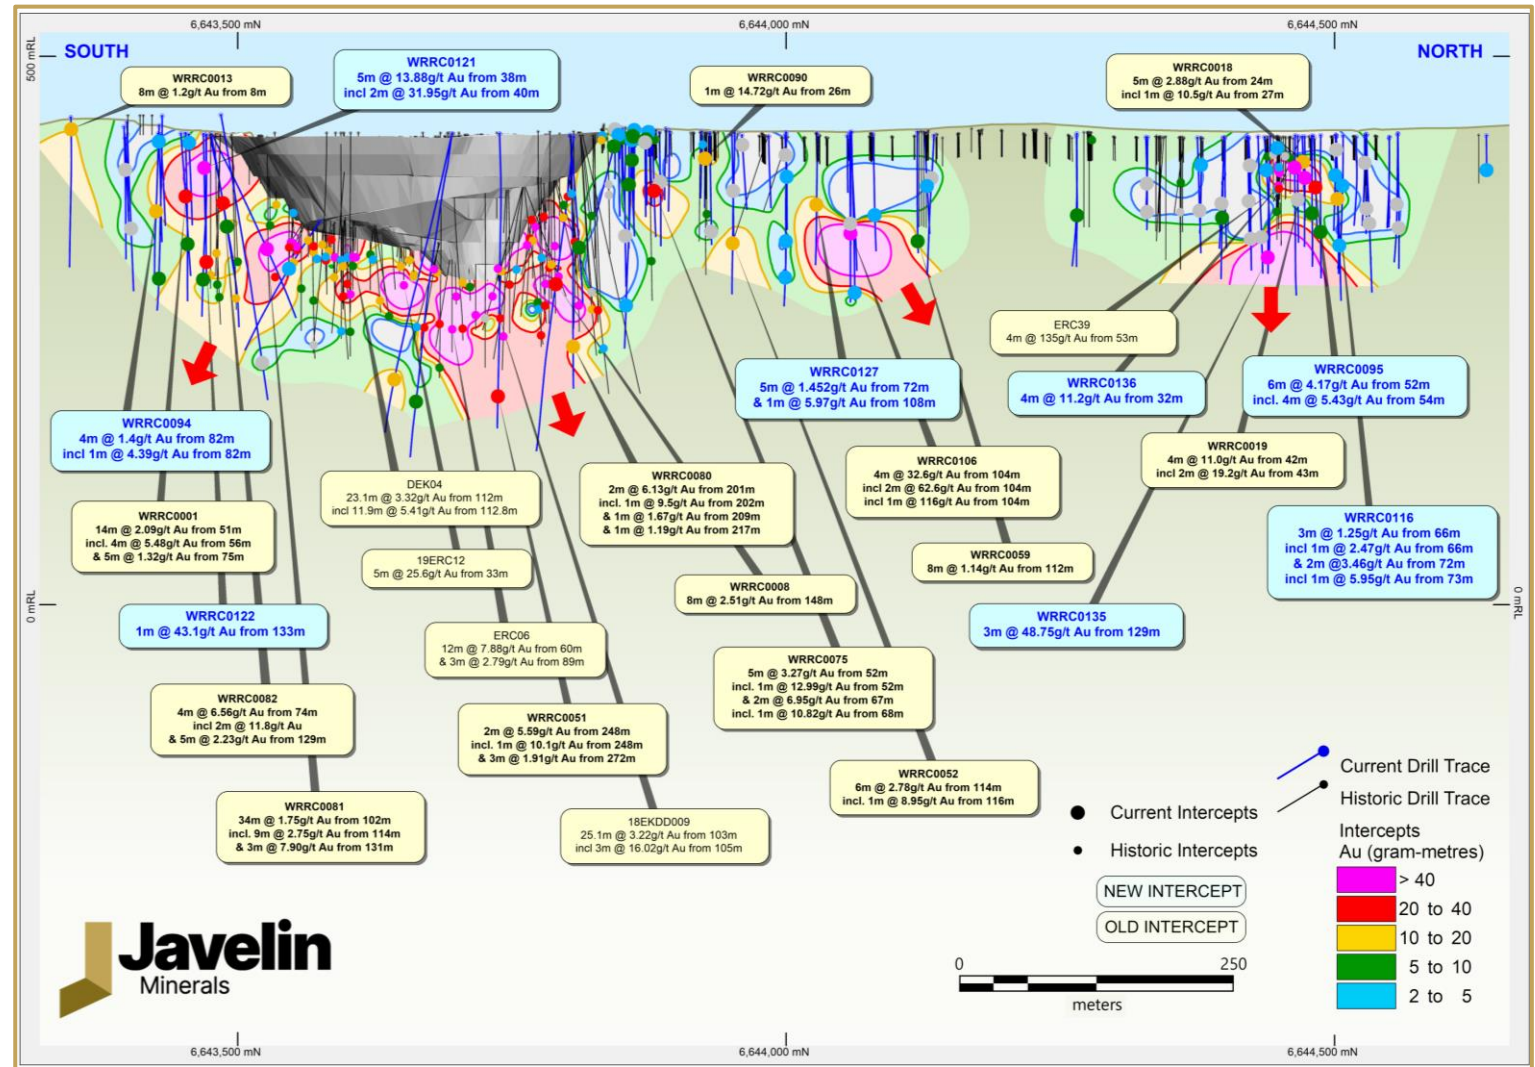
6,643,500 mN
6,644,000 mN
6,644,500 mN

500 mRL
SOUTH
NORTH

WRRC0013
8m @ 1.2g/t Au from 8m

WRRC0121
5m @ 13.88g/t Au from 38m
incl 2m @ 31.95g/t Au from 40m

WRRC0090
1m @ 14.72g/t Au from 26m

WRRC0018
5m @ 2.88g/t Au from 24m
incl 1m @ 10.5g/t Au from 27m

ERC39
4m @ 135g/t Au from 53m

WRRC0127
5m @ 1.452g/t Au from 72m
& 1m @ 5.97g/t Au from 108m

WRRC0136
4m @ 11.2g/t Au from 32m

WRRC0095
6m @ 4.17g/t Au from 52m
incl. 4m @ 5.43g/t Au from 54m

WRRC0094
4m @ 1.4g/t Au from 82m
incl 1m @ 4.39g/t Au from 82m

WRRC0019
4m @ 11.0g/t Au from 42m
incl 2m @ 19.2g/t Au from 43m

WRRC0106
4m @ 32.6g/t Au from 104m
incl 2m @ 62.6g/t Au from 104m
incl 1m @ 116g/t Au from 104m

DEK04
23.1m @ 3.32g/t Au from 112m
incl 11.9m @ 5.41g/t Au from 112.8m

WRRC0080
2m @ 6.13g/t Au from 201m
incl. 1m @ 9.5g/t Au from 202m
& 1m @ 1.67g/t Au from 209m
& 1m @ 1.19g/t Au from 217m

WRRC0001
14m @ 2.09g/t Au from 51m
incl. 4m @ 5.48g/t Au from 56m
& 5m @ 1.32g/t Au from 75m

WRRC0116
3m @ 1.25g/t Au from 66m
incl 1m @ 2.47g/t Au from 66m
& 2m @3.46g/t Au from 72m
incl 1m @ 5.95g/t Au from 73m

19ERC12
5m @ 25.6g/t Au from 33m

WRRC0059
8m @ 1.14g/t Au from 112m

WRRC0008
8m @ 2.51g/t Au from 148m

0 mRL
0 mRL

WRRC0122
1m @ 43.1g/t Au from 133m

WRRC0135
3m @ 48.75g/t Au from 129m

ERC06
12m @ 7.88g/t Au from 60m
& 3m @ 2.79g/t Au from 89m

WRRC0075
5m @ 3.27g/t Au from 52m
incl. 1m @ 12.99g/t Au from 52m
& 2m @ 6.95g/t Au from 67m
incl. 1m @ 10.82g/t Au from 68m

WRRC0082
4m @ 6.56g/t Au from 74m
incl 2m @ 11.8g/t Au
& 5m @ 2.23g/t Au from 129m

WRRC0051
2m @ 5.59g/t Au from 248m
incl. 1m @ 10.1g/t Au from 248m
& 3m @ 1.91g/t Au from 272m

WRRC0052
6m @ 2.78g/t Au from 114m
incl. 1m @ 8.95g/t Au from 116m

Current Drill Trace
Historic Drill Trace

WRRC0081
34m @ 1.75g/t Au from 102m
incl. 9m @ 2.75g/t Au from 114m
& 3m @ 7.90g/t Au from 131m

18EKDD009
25.1m @ 3.22g/t Au from 103m
incl 3m @ 16.02g/t Au from 105m

Current Intercepts
Historic Intercepts

Intercepts
Au (gram-metres)
> 40
20 to 40
10 to 20
5 to 10
2 to 5

NEW INTERCEPT
OLD INTERCEPT

Javelin
Minerals

0
250
meters

6,643,500 mN
6,644,000 mN
6,644,500 mN